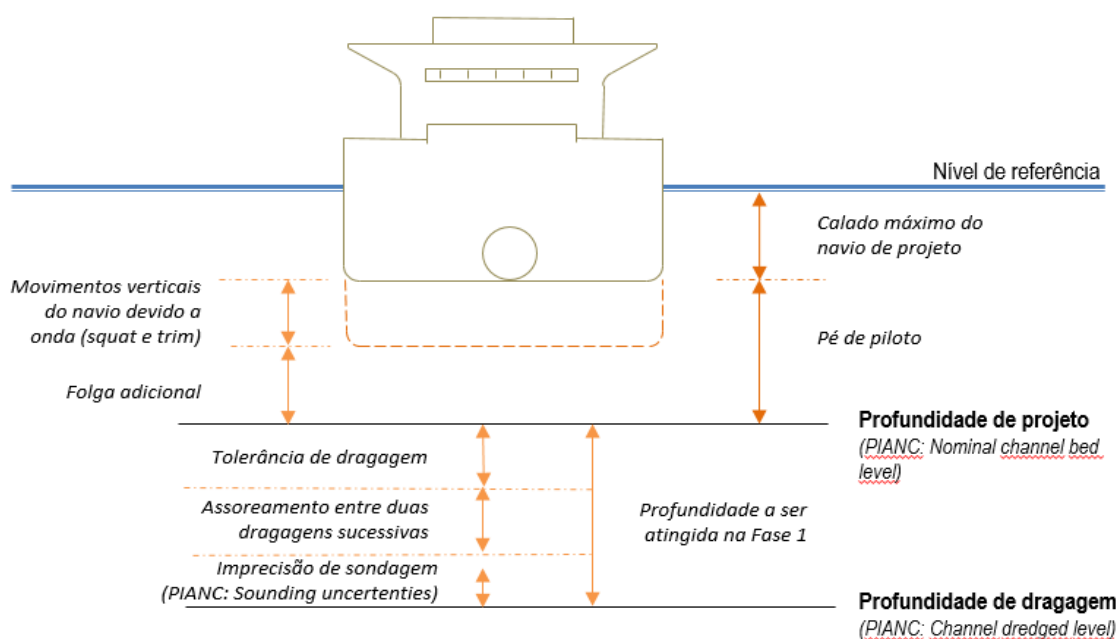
Nível de referência

Calado máximo do navio de projeto

Movimentos verticais do navio devido a onda (squat e trim)

Pé de piloto

Folga adicional

Profundidade de projeto
(PIANC: Nominal channel bed level)

Tolerância de dragagem

Assoreamento entre duas dragagens sucessivas

Profundidade a ser atingida na Fase 1

Imprecisão de sondagem
(PIANC: Sounding uncertenties)

Profundidade de dragagem
(PIANC: Channel dredged level)